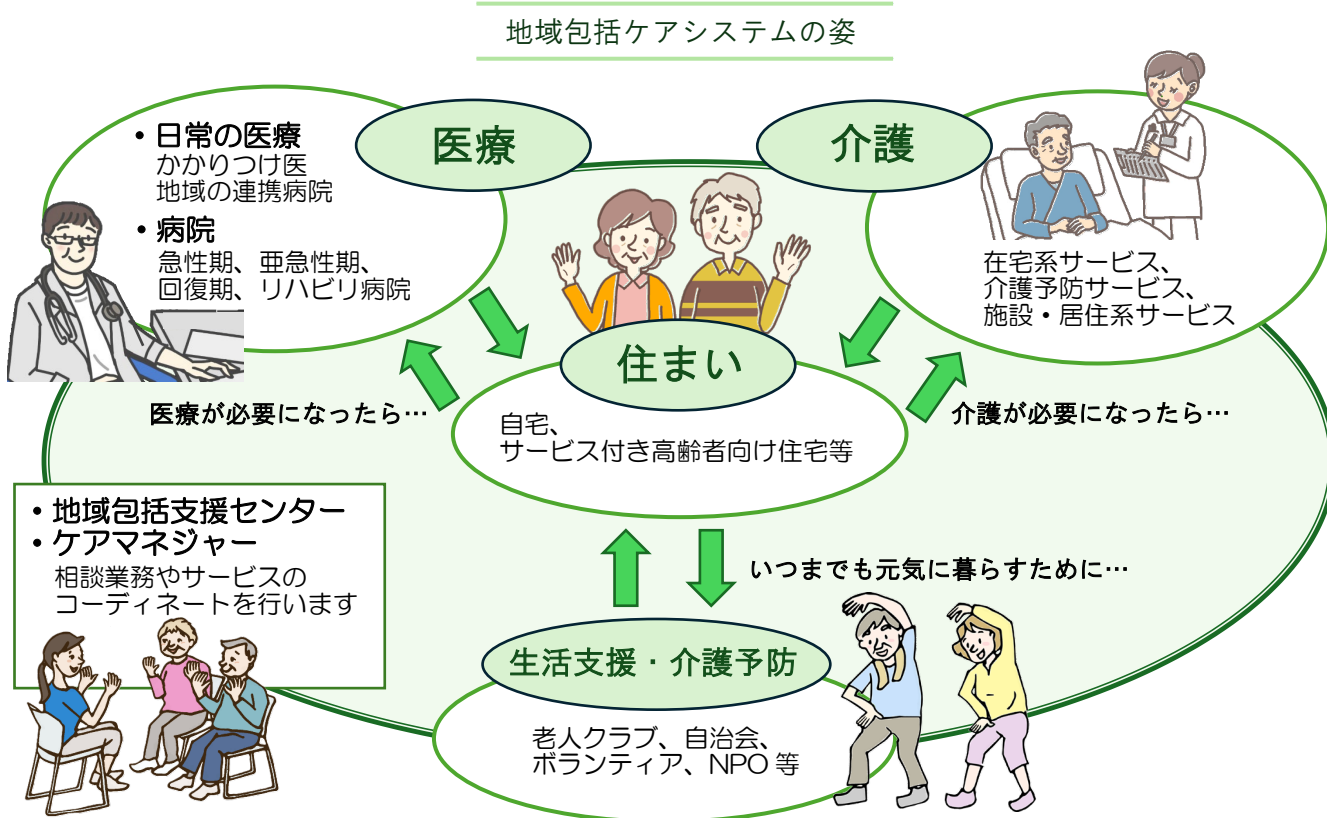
地域包括ケアシステムの姿

医療

・日常の医療
かかりつけ医
地域の連携病院

・病院
急性期、亜急性期、
回復期、リハビリ病院

介護

在宅系サービス、
介護予防サービス、
施設・居住系サービス

住まい

自宅、
サービス付き高齢者向け住宅等

医療が必要になったら…

介護が必要になったら…

・地域包括支援センター
・ケアマネジャー
相談業務やサービスの
コーディネートを行います

いつまでも元気に暮らすために…

生活支援・介護予防

老人クラブ、自治会、
ボランティア、NPO 等